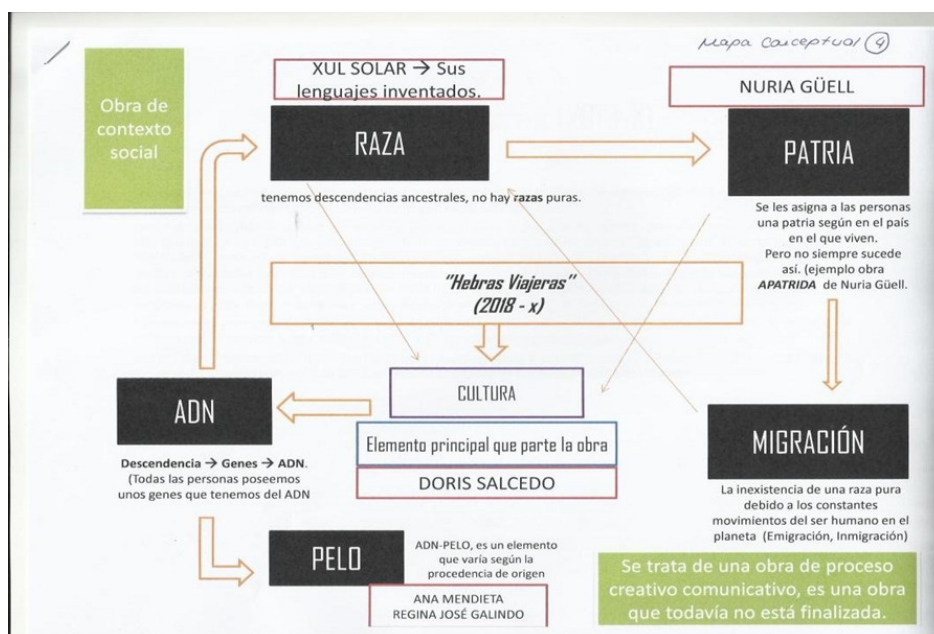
Mapa Conceptual (4)

Obra de contexto social

XUL SOLAR → Sus lenguajes inventados.

RAZA

tenemos descendencias ancestrales, no hay **razas** puras.

NURIA GÜELL

PATRIA

Se les asigna a las personas una patria según en el país en el que viven. Pero no siempre sucede así. (ejemplo obra ***APATRIDA*** de Nuria Güell.

***"Hebras Viajeras" (2018 - x)***

CULTURA

Elemento principal que parte la obra

DORIS SALCEDO

ADN

**Descendencia → Genes → ADN**. (Todas las personas poseemos unos genes que tenemos del ADN

MIGRACIÓN

La inexistencia de una raza pura debido a los constantes movimientos del ser humano en el planeta (Emigración, Inmigración)

PELO

ADN-PELO, es un elemento que varía según la procedencia de origen

ANA MENDIETA
REGINA JOSÉ GALINDO

Se trata de una obra de proceso creativo comunicativo, es una obra que todavía no está finalizada.